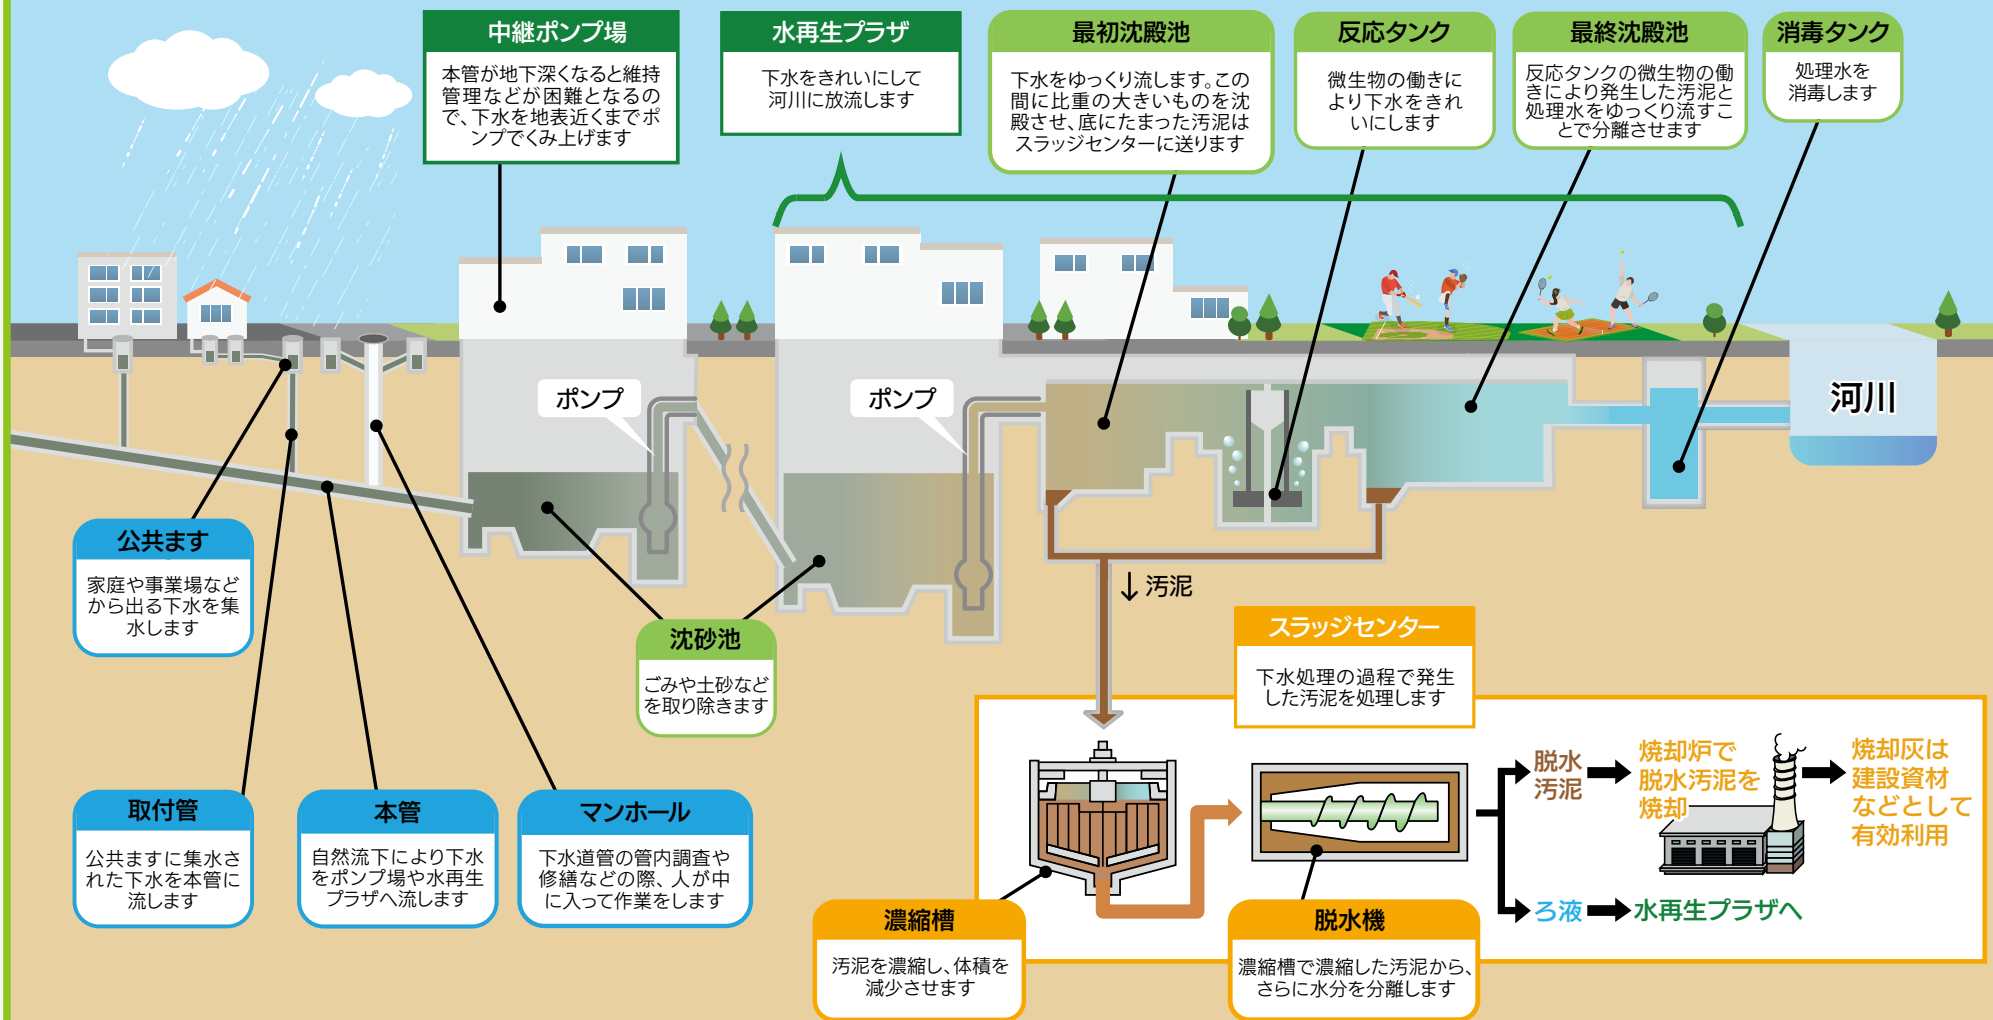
中継ポンプ場

本管が地下深くなると維持管理などが困難となるので、下水を地表近くまでポンプでくみ上げます

水再生プラザ

下水をきれいにして河川に放流します

最初沈殿池

下水をゆっくり流します。この間に比重の大きいものを沈殿させ、底にたまった汚泥はスラッジセンターに送ります

反応タンク

微生物の働きにより下水をきれいにします

最終沈殿池

反応タンクの微生物の働きにより発生した汚泥と処理水をゆっくり流すことで分離させます

消毒タンク

処理水を消毒します

ポンプ

ポンプ

河川

↓汚泥

公共ます

家庭や事業場などから出る下水を集水します

沈砂池

ごみや土砂などを取り除きます

スラッジセンター

下水処理の過程で発生した汚泥を処理します

取付管

公共ますに集水された下水を本管に流します

本管

自然流下により下水をポンプ場や水再生プラザへ流します

マンホール

下水道管の管内調査や修繕などの際、人が中に入って作業をします

脱水汚泥

焼却炉で脱水汚泥を焼却

焼却灰は建設資材などとして有効利用

ろ液

水再生プラザへ

濃縮槽

汚泥を濃縮し、体積を減少させます

脱水機

濃縮槽で濃縮した汚泥から、さらに水分を分離します